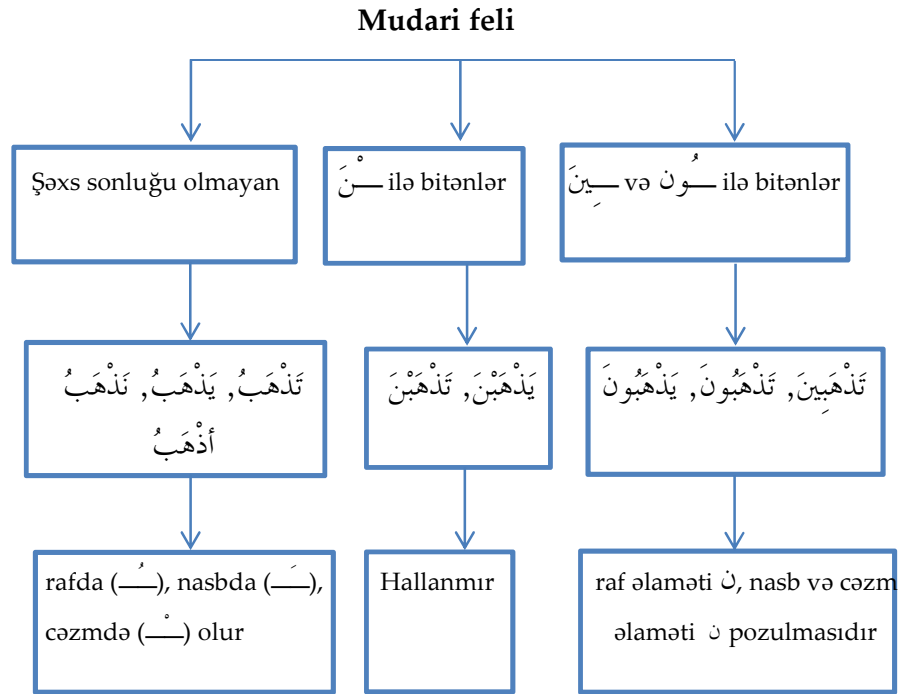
Mudari feli

Şəxs sonluğu olmayan

ـــْنَ ilə bitənlər

ـــِينَ və ـــُون ilə bitənlər

تَذْهَبُ, يَذْهَبُ, نَذْهَبُ أذْهَبُ

يَذْهَبْنَ, تَذْهَبْنَ

تَذْهَبِينَ, تَذْهَبُونَ, يَذْهَبُونَ

rafda (ـــُ), nasbda (ـــَ), cəzmdə (ـــْ) olur

Hallanmır

raf əlaməti ن, nasb və cəzm əlaməti ن pozulmasıdır